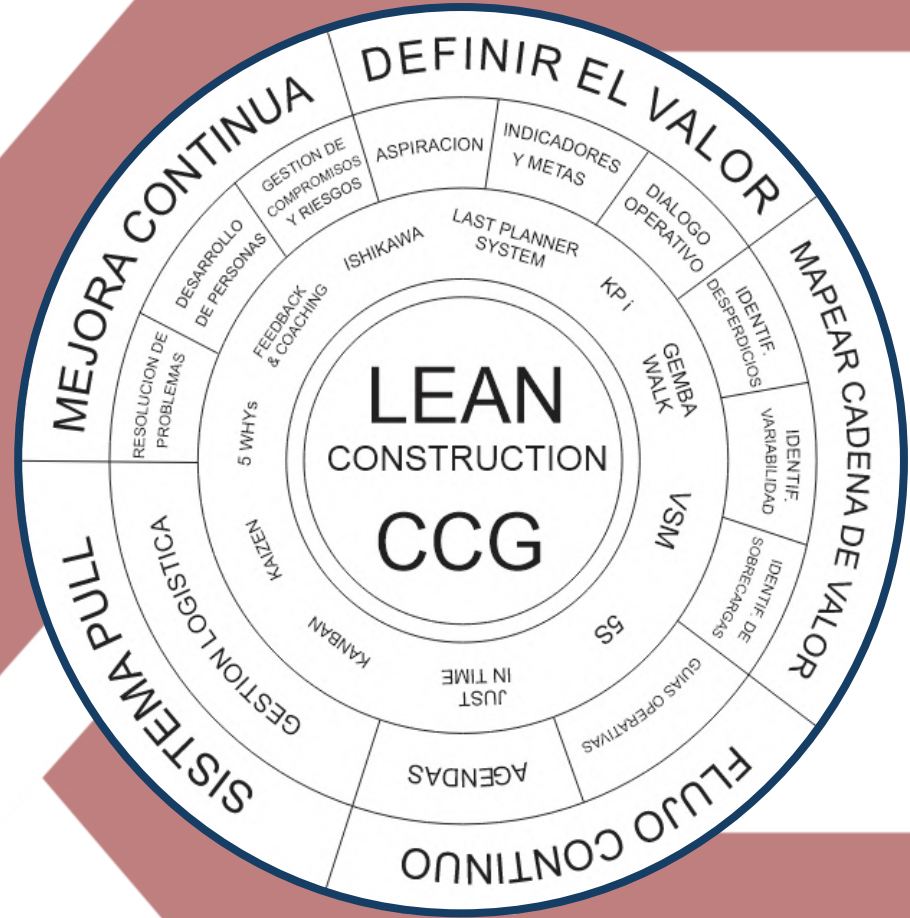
LEAN
CONSTRUCTION
CCG

DEFINIR EL VALOR
MAPEAR CADENA DE VALOR
FLUJO CONTINUO
SISTEMA PULL
MEJORA CONTINUA

ASPIRACION
INDICADORES Y METAS
DIALOGO OPERATIVO
IDENTIF. DESPERDICIOS
IDENTIF. VARIABILIDAD
IDENTIF. DE SOBRECARGAS
GUIAS OPERATIVAS
AGENDAS
GESTION LOGISTICA
RESOLUCION DE PROBLEMAS
DESARROLLO DE PERSONAS
GESTION DE COMPROMISOS Y RIESGOS

LAST PLANNER SYSTEM
KPI
GEMBA WALK
VSM
5S
JUST IN TIME
KANBAN
KAIZEN
5 WHYs
FEEDBACK & COACHING
ISHIKAWA